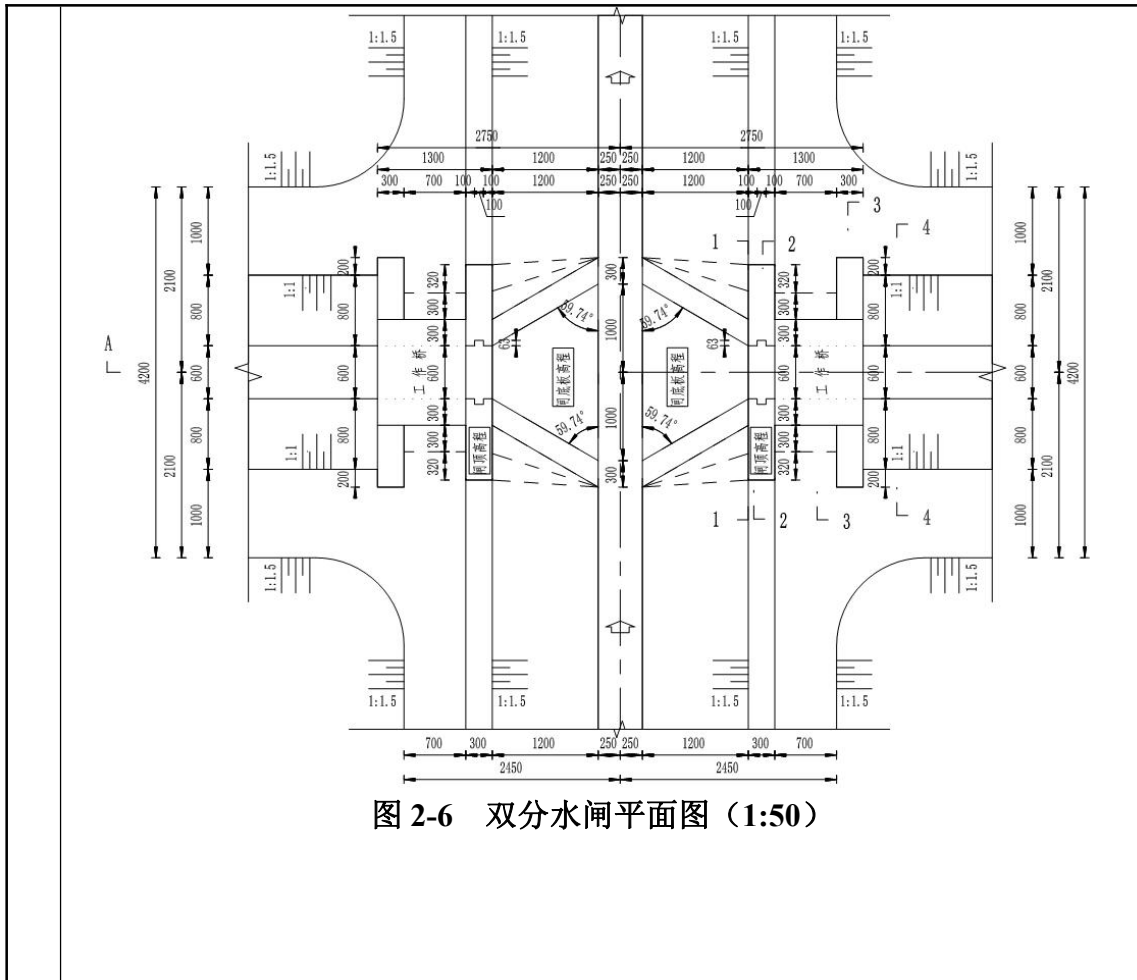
1:1.5
1:1.5
1:1.5
1:1.5

2750
2750
1300 1200 250 250 1200 1300
300 700 100 100 1200 250 250 1200 100 100 700 300
100
100

1:1.5
1:1.5

3
1 2
4

2100
1000
800
600
800
1000
2100
4200

A

200 320 300 600 300 320 200
800 800

1:1
1:1
1:1
1:1

工作桥
工作桥

300
1000
1000
300

59.74°
59.74°
59.74°
59.74°

63
63

闸底板高程
闸底板高程
闸顶高程
闸顶高程

1 2 3 4

1:1.5
1:1.5
1:1.5
1:1.5
1:1.5
1:1.5

700 300 1200 250 250 1200 300 700
2450
2450

图 2-6 双分水闸平面图（1:50）